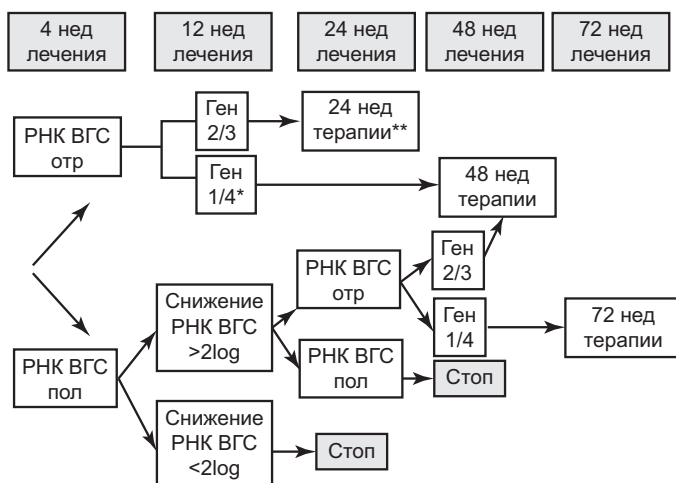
4 нед лечения

12 нед лечения

24 нед лечения

48 нед лечения

72 нед лечения

РНК ВГС отр

Ген 2/3

24 нед терапии**

Ген 1/4*

48 нед терапии

РНК ВГС пол

Снижение РНК ВГС >2log

РНК ВГС отр

Ген 2/3

Ген 1/4

72 нед терапии

РНК ВГС пол

Стоп

Снижение РНК ВГС <2log

Стоп